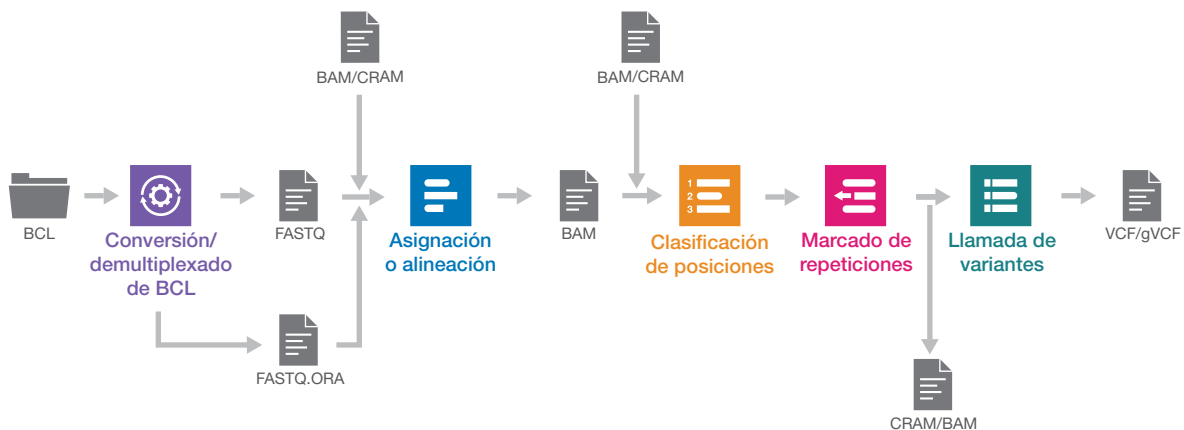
BAM/CRAM

BAM/CRAM

BCL

Conversión/ demultiplexado de BCL

FASTQ

Asignación o alineación

BAM

1
2
3

Clasificación de posiciones

Marcado de repeticiones

Llamada de variantes

VCF/gVCF

FASTQ.ORA

CRAM/BAM